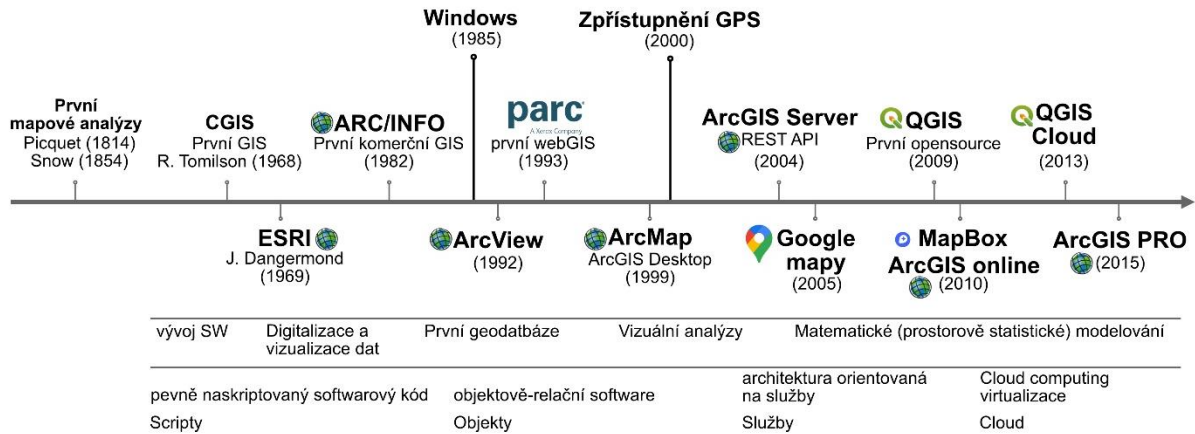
Windows
(1985)

Zpřístupnění GPS
(2000)

První mapové analýzy
Picquet (1814)
Snow (1854)

CGIS
První GIS
R. Tomilson (1968)

ARC/INFO
První komerční GIS
(1982)

parc
A Xerox Company
první webGIS
(1993)

ArcGIS Server
REST API
(2004)

QGIS
První opensource
(2009)

QGIS Cloud
(2013)

ESRI
J. Dangermond
(1969)

ArcView
(1992)

ArcMap
ArcGIS Desktop
(1999)

Google mapy
(2005)

MapBox
ArcGIS online
(2010)

ArcGIS PRO
(2015)

vývoj SW

Digitalizace a vizualizace dat

První geodatbáze

Vizuální analýzy

Matematické (prostorově statistické) modelování

pevně naskriptovaný softwarový kód

objektově-relační software

architektura orientovaná na služby

Cloud computing virtualizace

Scripty

Objekty

Služby

Cloud